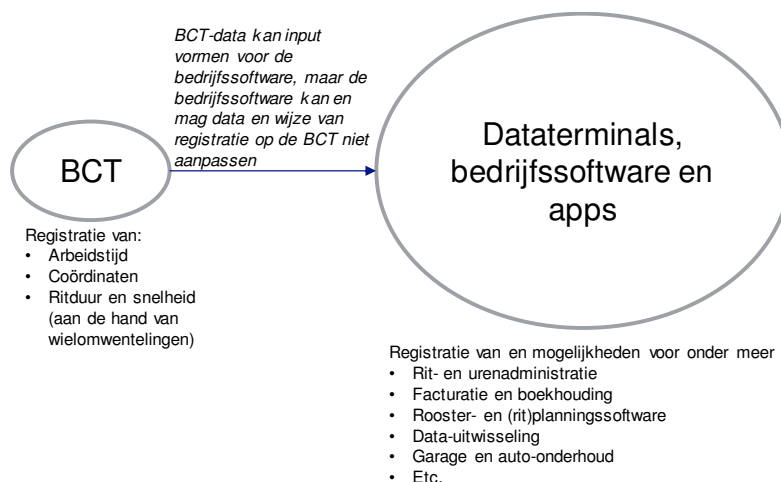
BCT-data kan input vormen voor de bedrijfssoftware, maar de bedrijfssoftware kan en mag data en wijze van registratie op de BCT niet aanpassen

BCT

Dataterminals, bedrijfssoftware en apps

Registratie van:
• Arbeidstijd
• Coördinaten
• Ritduur en snelheid (aan de hand van wielomwentelingen)

Registratie van en mogelijkheden voor onder meer
• Rit- en urenadministratie
• Facturatie en boekhouding
• Rooster- en (rit)planningssoftware
• Data-uitwisseling
• Garage en auto-onderhoud
• Etc.